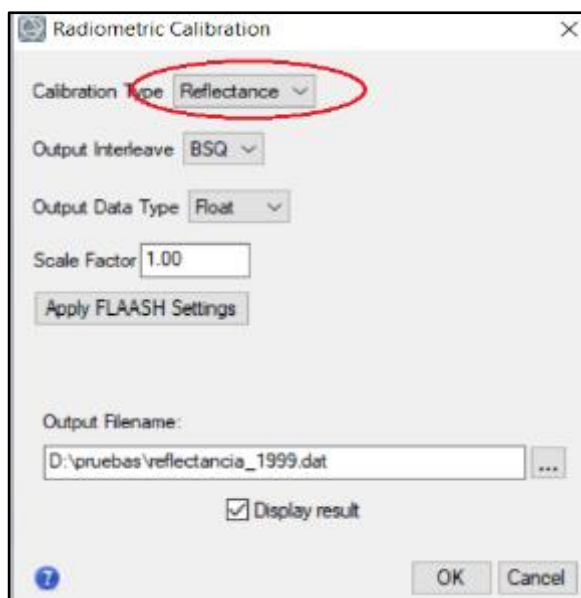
Radiometric Calibration

Calibration Type Reflectance

Output Interleave BSQ

Output Data Type Float

Scale Factor 1.00

Apply FLAASH Settings

Output Filename:

D:\pruebas\reflectancia_1999.dat ...

Display result

OK Cancel